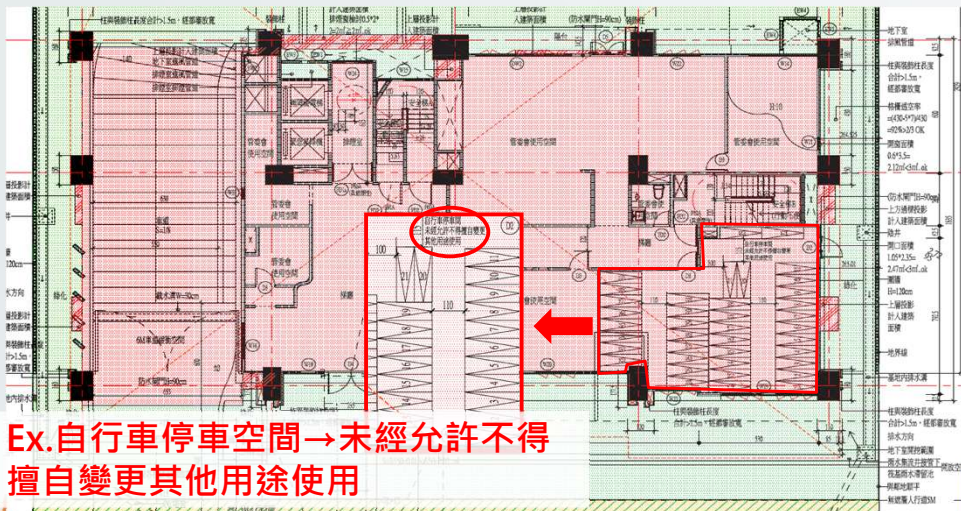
住與築物柱長度 合計>1.5m,經鄰審放寬

上層投影面

下水道

住與築物柱長度 合計>1.5m,經鄰審放寬

屋頂排洪通道

管理會使用空間

管理會使用空間

自行車停車場 未經允許不得擅自變更 其他用途使用

100

110

機車停車空間

梯廳

住與築物柱長度 合計>1.5m,經鄰審放寬

地下室

地界線

Ex.自行車停車空間→未經允許不得擅自變更其他用途使用